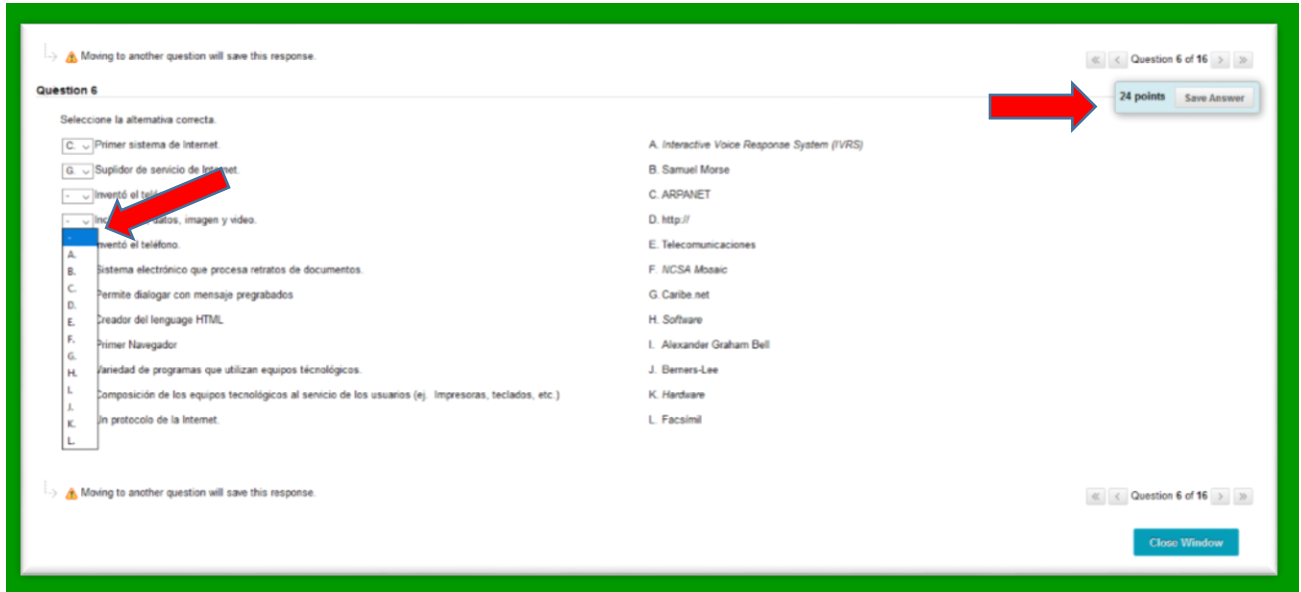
Moving to another question will save this response.

« ‹ Question 6 of 16 › »

Question 6

24 points Save Answer

Seleccione la alternativa correcta.

C. Primer sistema de Internet.
G. Suplidor de servicio de Internet.
- Inventó el telé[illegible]
- Inc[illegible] datos, imagen y video.
-
A.
B.
C.
D.
E.
F.
G.
H.
I.
J.
K.
L.
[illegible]nventó el teléfono.
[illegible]istema electrónico que procesa retratos de documentos.
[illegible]ermite dialogar con mensaje pregrabados
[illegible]reador del lenguage HTML
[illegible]rimer Navegador
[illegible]ariedad de programas que utilizan equipos técnológicos.
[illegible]omposición de los equipos tecnológicos al servicio de los usuarios (ej. Impresoras, teclados, etc.)
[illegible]n protocolo de la Internet.

A. Interactive Voice Response System (IVRS)
B. Samuel Morse
C. ARPANET
D. http://
E. Telecomunicaciones
F. NCSA Mosaic
G. Caribe.net
H. Software
I. Alexander Graham Bell
J. Berners-Lee
K. Hardware
L. Facsímil

Moving to another question will save this response.

« ‹ Question 6 of 16 › »

Close Window